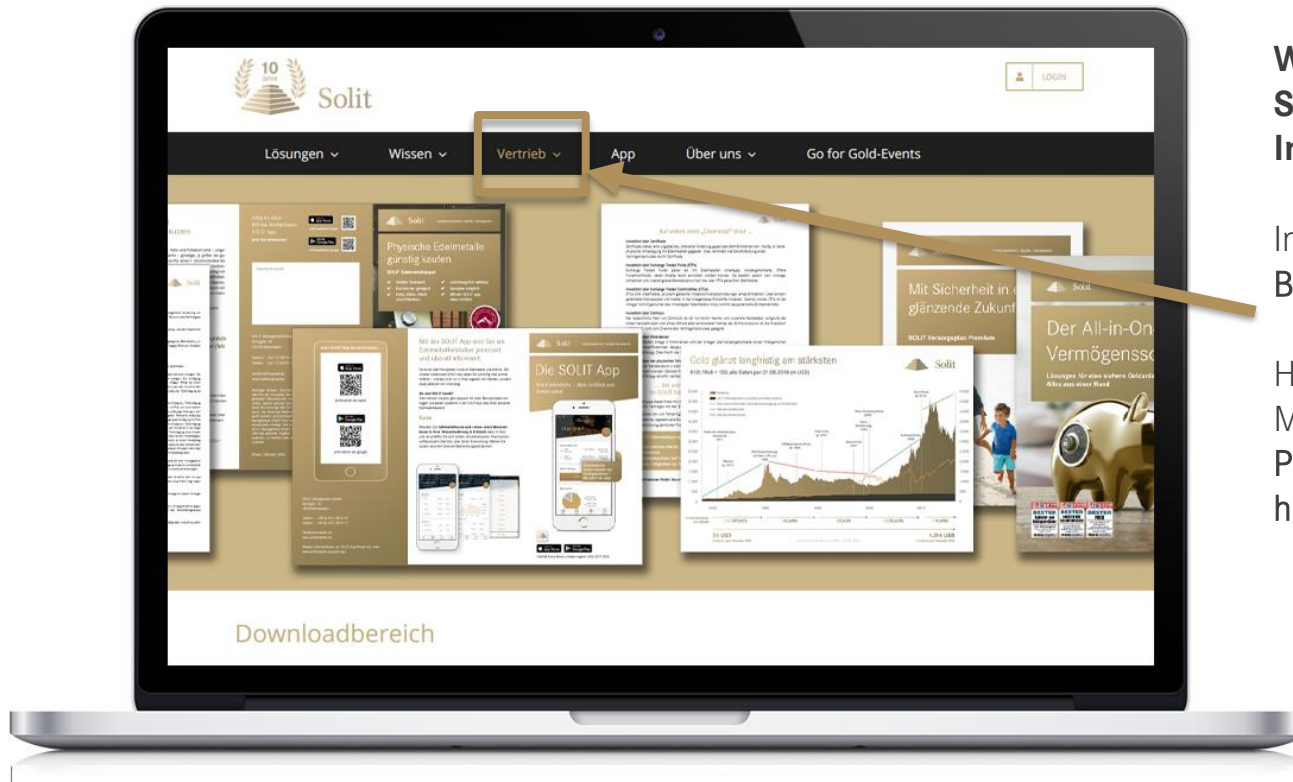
10 Jahre Solit

LOGIN

Lösungen ⌄ Wissen ⌄ Vertrieb ⌄ App Über uns ⌄ Go for Gold-Events

Physische Edelmetalle günstig kaufen

Die SOLIT App

Gold glänzt langfristig am stärksten

Mit Sicherheit in e glänzende Zukunf

Der All-in-One Vermögensso

Downloadbereich

W
S
In

In
B

H
M
P
h